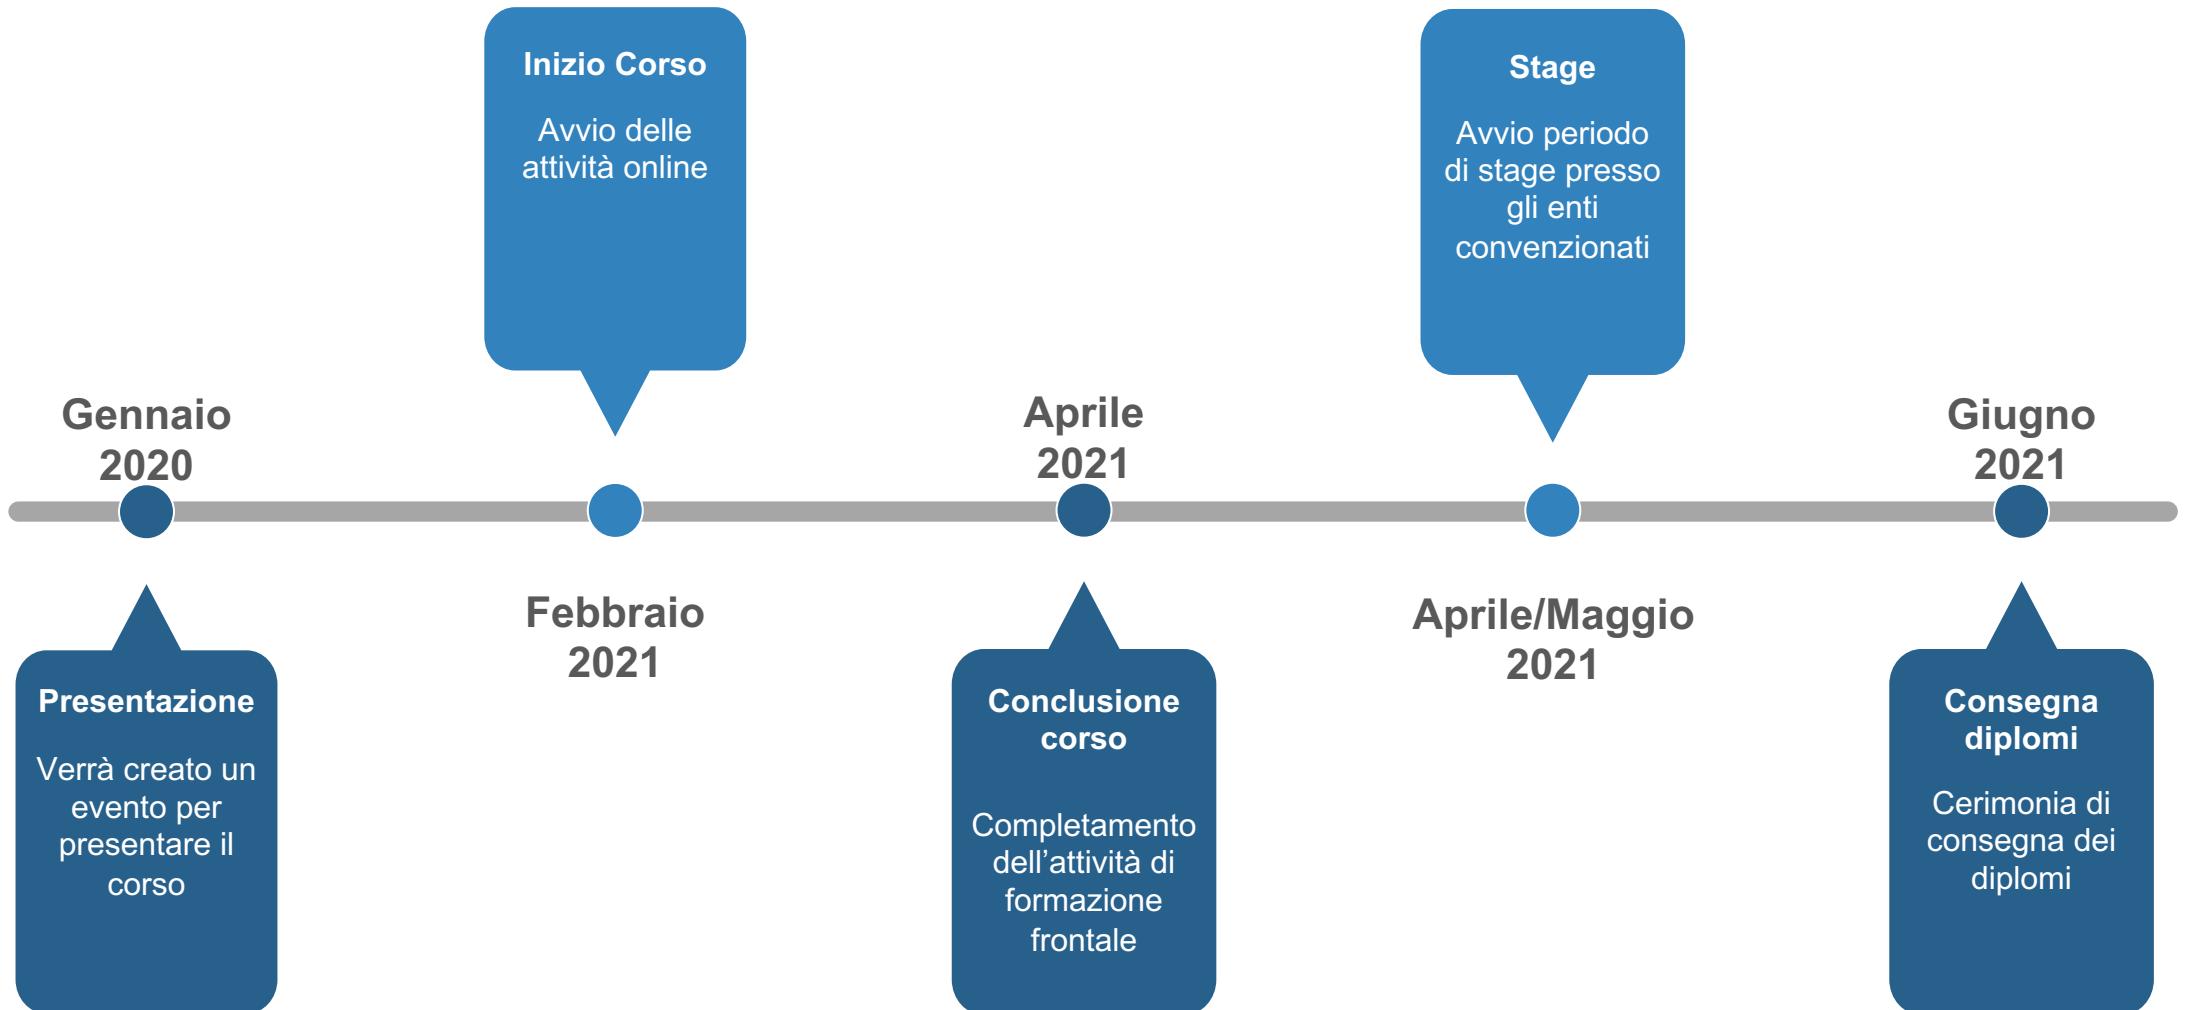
Gennaio 2020

Presentazione

Verrà creato un evento per presentare il corso

Inizio Corso

Avvio delle attività online

Febbraio 2021

Aprile 2021

Conclusione corso

Completamento dell’attività di formazione frontale

Stage

Avvio periodo di stage presso gli enti convenzionati

Aprile/Maggio 2021

Giugno 2021

Consegna diplomi

Cerimonia di consegna dei diplomi